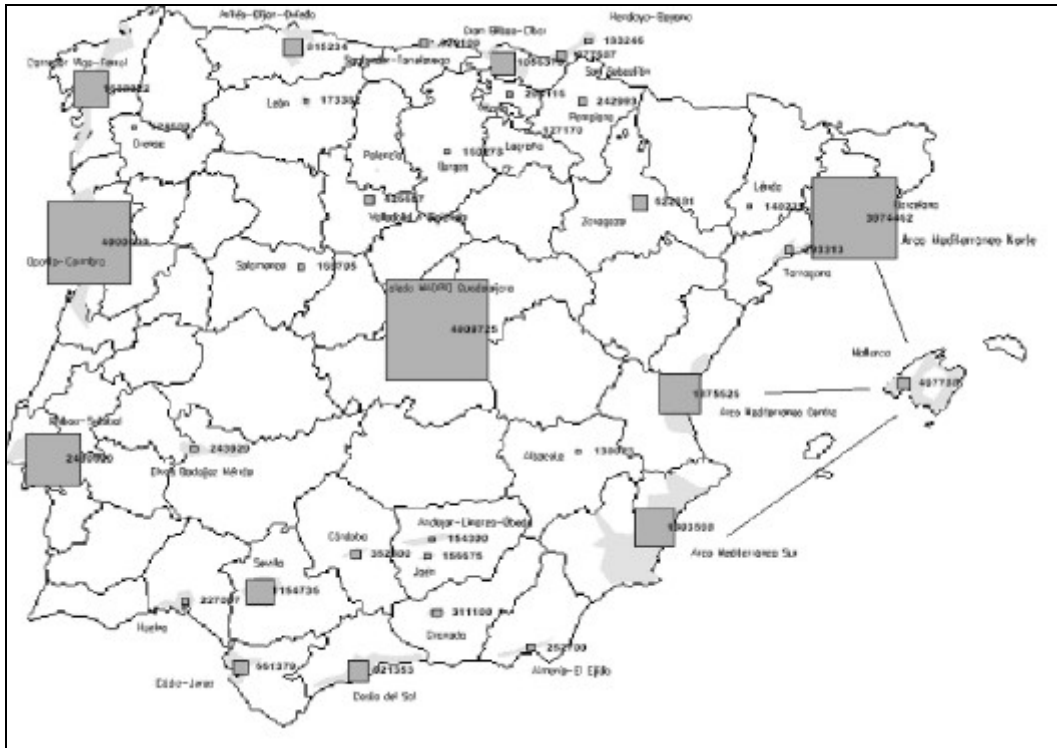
Avilés-Gijón-Oviedo
615234
Dom Bilbao-Cibor
Hendaye-Bayona
193245
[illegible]
977507
Santander-Torrelavega
1055315
San Sebastián
Coruña-Vigo-Ferrol
1500082
León
173392
208116
242993
Pamplona
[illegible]
127170
Orense
Logroño
Palencia
150073
Burgos
Lérida
140233
Barcelona
3074462
Arco Mediterráneo Norte
622501
Zaragoza
420567
Valladolid
Segovia
293313
Tarragona
Oporto-Coimbra
4900000
Salamanca
158705
Toledo MADRID Guadalajara
4000725
Mallorca
407738
1075525
Arco Mediterráneo Centro
Lisboa-Setúbal
2400000
243920
Elvas Badajoz Mérida
Albacete
150000
Andújar-Linares-Úbeda
154330
1303500
Arco Mediterráneo Sur
Córdoba
352802
155575
Jaén
Sevilla
1154735
227007
Huelva
311100
Granada
252700
Almería-El Ejido
551379
Cádiz-Jerez
921353
Costa del Sol